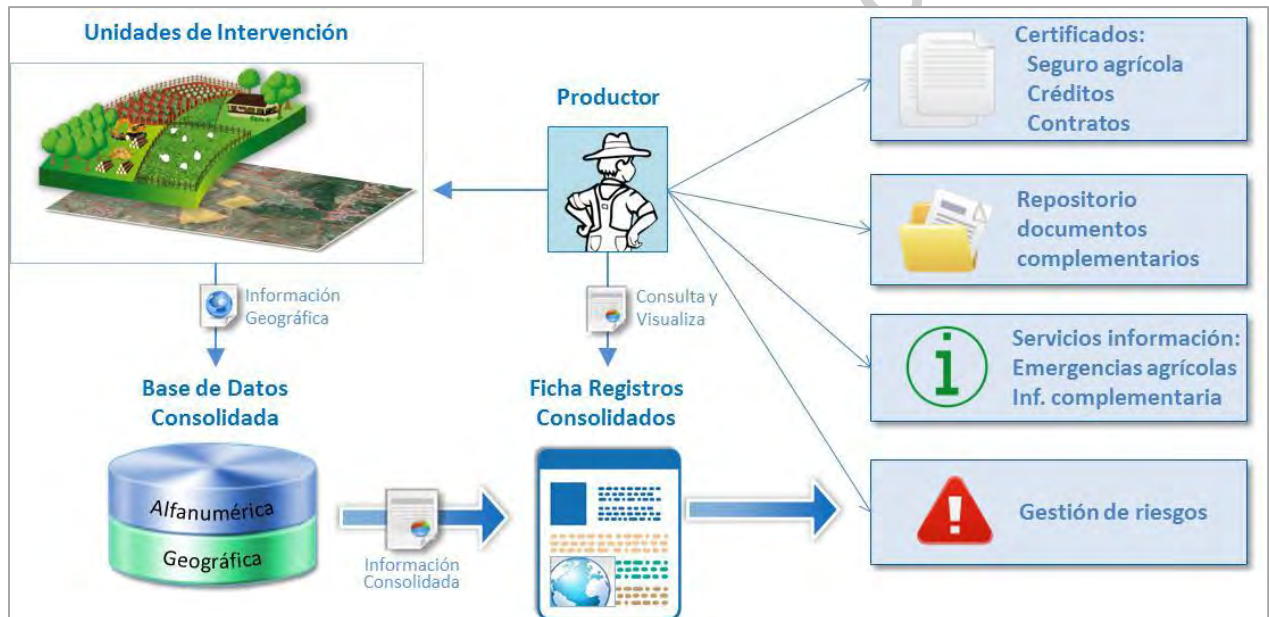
Unidades de Intervención

Productor

Certificados:
Seguro agrícola
Créditos
Contratos

Repositorio
documentos
complementarios

Servicios información:
Emergencias agrícolas
Inf. complementaria

Información
Geográfica

Consulta y
Visualiza

Base de Datos
Consolidada

Ficha Registros
Consolidados

Alfanumérica

Geográfica

Información
Consolidada

Gestión de riesgos